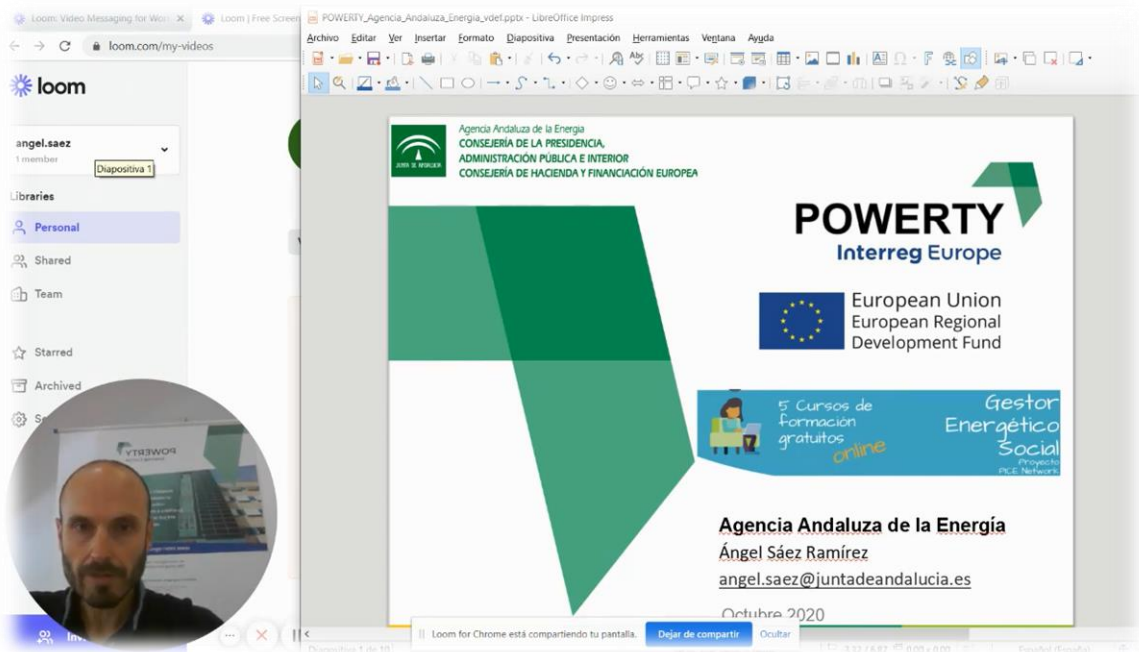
Loom: Video Messaging for Wor ×
Loom | Free Screen
loom.com/my-videos
loom
angel.saez
1 member
Diapositiva 1
Libraries
Personal
Shared
Team
Starred
Archived
Se

POWERTY_Agencia_Andaluza_Energia_vdef.pptx - LibreOffice Impress
Archivo Editar Ver Insertar Formato Diapositiva Presentación Herramientas Ventana Ayuda

Agencia Andaluza de la Energía
CONSEJERÍA DE LA PRESIDENCIA, ADMINISTRACIÓN PÚBLICA E INTERIOR
CONSEJERÍA DE HACIENDA Y FINANCIACIÓN EUROPEA
JUNTA DE ANDALUCIA

POWERTY
Interreg Europe

European Union
European Regional Development Fund

5 Cursos de formación gratuitos online
Gestor Energético Social
Proyecto PICE Network

Agencia Andaluza de la Energía
Ángel Sáez Ramírez
angel.saez@juntadeandalucia.es
Octubre 2020

Loom for Chrome está compartiendo tu pantalla.
Dejar de compartir
Ocultar
Diapositiva 1 de 10